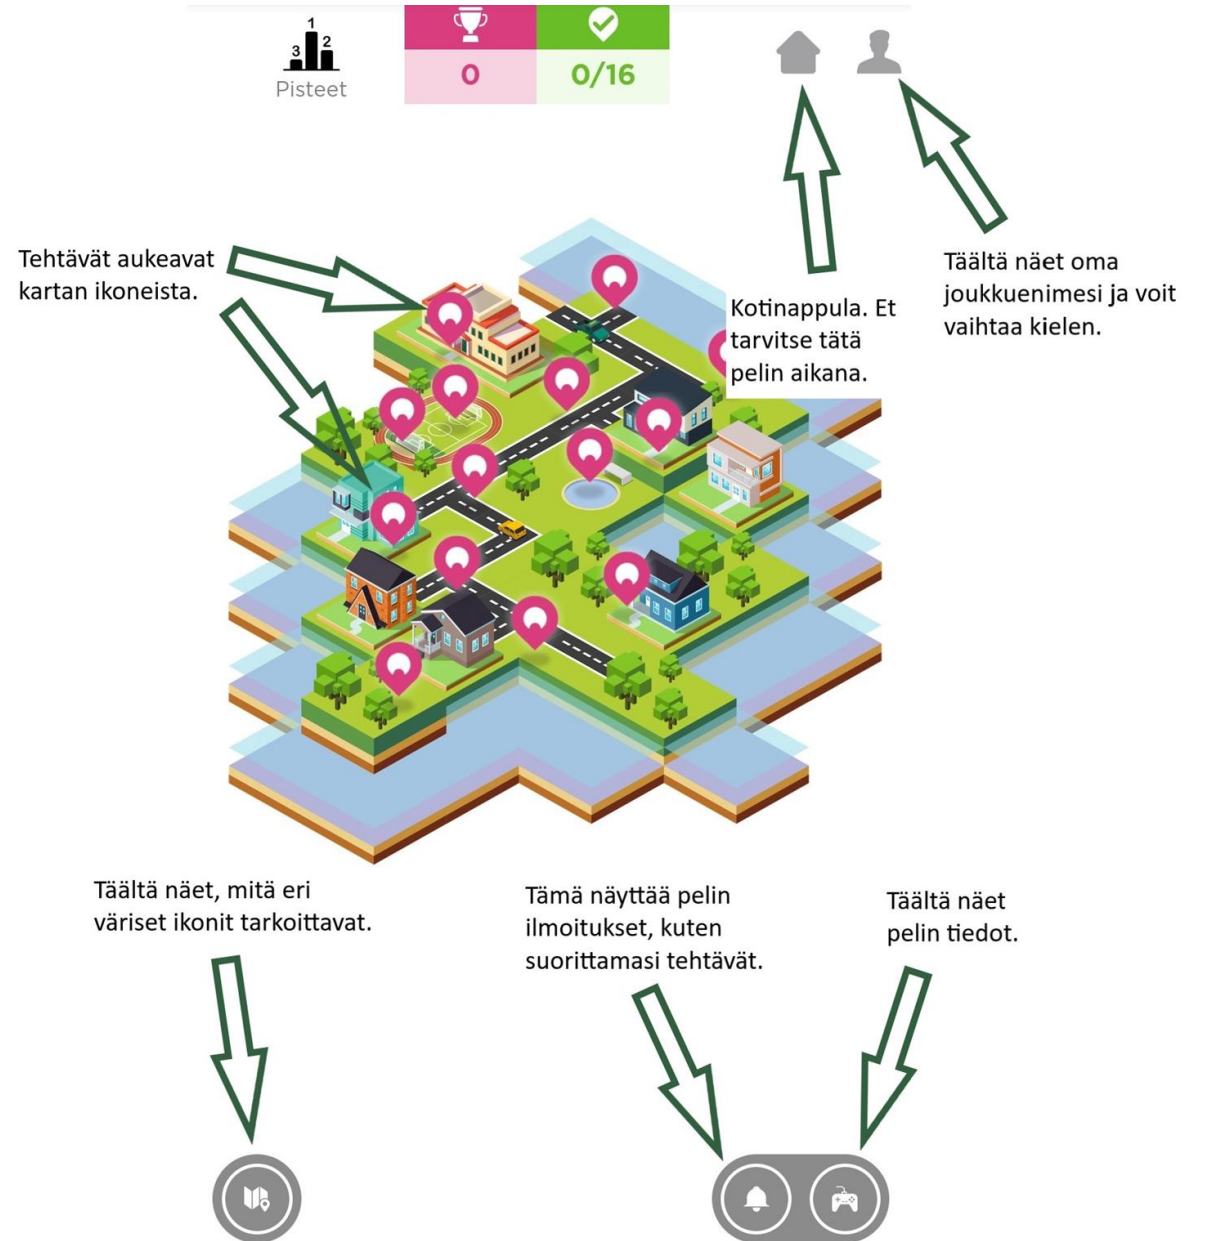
1
3 2
Pisteet

0

0/16

Tehtävät aukeavat kartan ikoneista.

Kotinappula. Et tarvitse tätä pelin aikana.

Täältä näet oma joukkuenimesi ja voit vaihtaa kielen.

Täältä näet, mitä eri väriset ikonit tarkoittavat.

Tämä näyttää pelin ilmoitukset, kuten suorittamasi tehtävät.

Täältä näet pelin tiedot.